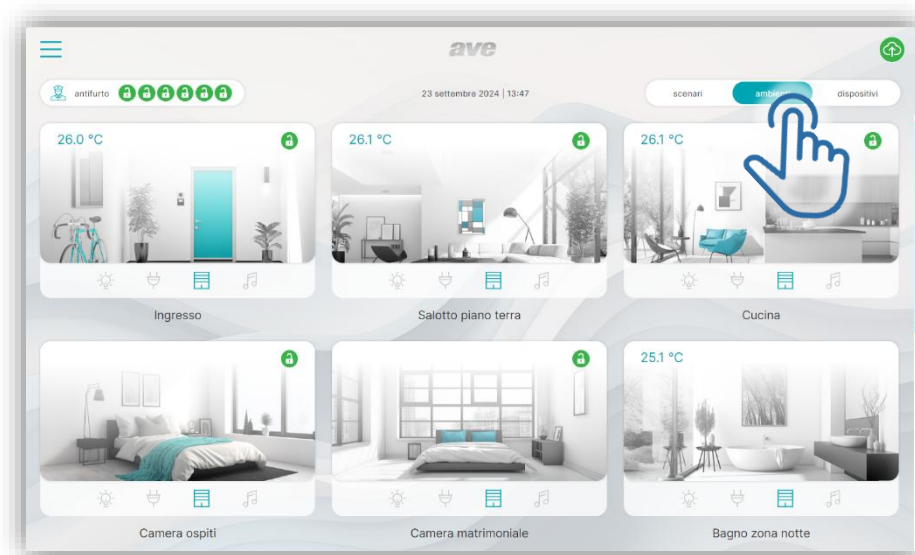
ave

antifurto

23 settembre 2024 | 13:47

scenari ambienti dispositivi

26.0 °C

Ingresso

26.1 °C

Salotto piano terra

26.1 °C

Cucina

Camera ospiti

Camera matrimoniale

25.1 °C

Bagno zona notte